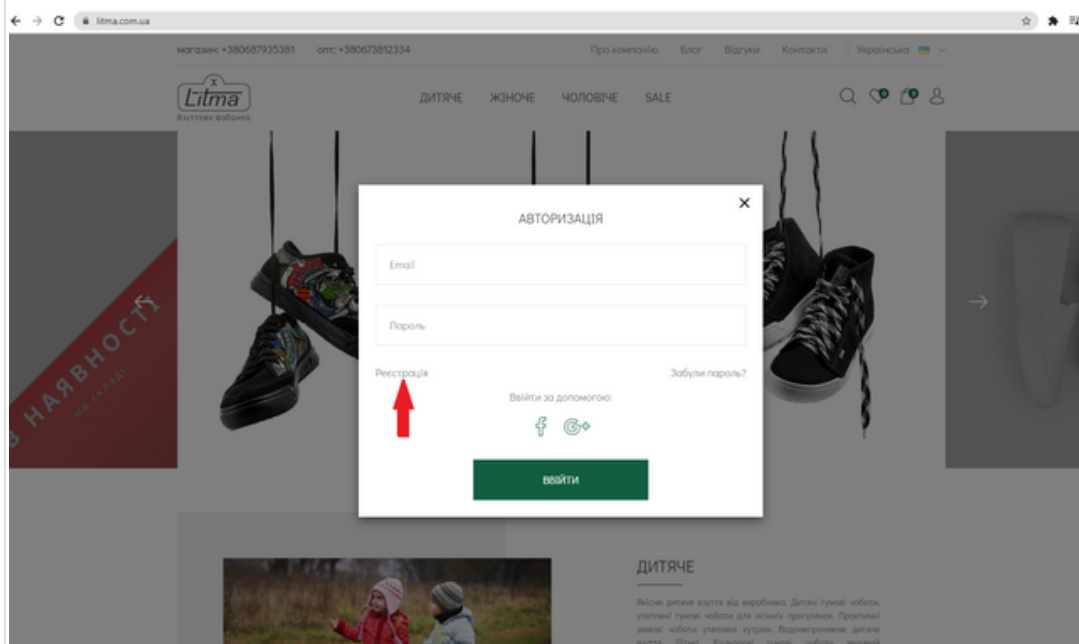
litma.com.ua

магазин: +380687935381 опт: +380673812334

Про компанію Блог Відгуки Контакти Українська

Litma
Взуттєва фабрика

ДИТЯЧЕ ЖІНОЧЕ ЧОЛОВІЧЕ SALE

В НАЯВНОСТІ
НА СКЛАДІ

АВТОРИЗАЦІЯ

Email

Пароль

Реєстрація

Забули пароль?

Ввійти за допомогою:

ВВІЙТИ

ДИТЯЧЕ

Якісне дитяче взуття від виробника. Дитячі гумові чоботи, утеплені гумові чоботи для осінніх прогулянок. Практичні зимові чоботи утеплені хутром. Водонепроникне дитяче взуття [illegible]